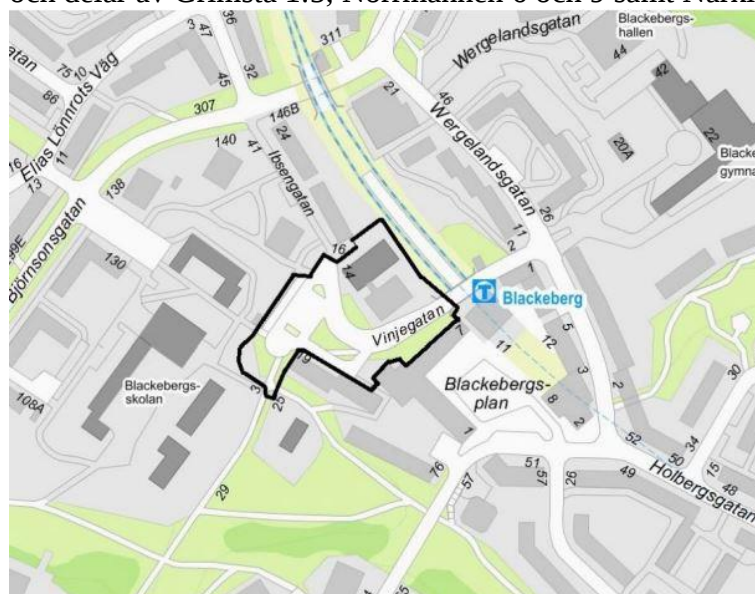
och delar av Grimsta 1:3, Normannen 6 och 3 samt Narn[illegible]

Wergelandsgatan

Blackebergs-hallen

44

42

22

Blacke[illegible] gymna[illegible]

20A

311

3

47

36

32

45

gatan

75

10

86

Elias Lönnrots Väg

307

146B

24

140

41

Ibsengatan

16

13

11

138

Björnsonsgatan

130

16

14

46

21

Wergelandsgatan

26

11

2

1

Blackeberg

Vinjegatan

7

11

12

5

3

8

2

2

Blackebergs-plan

1

30

52

34

50

15

48

Holbergsgatan

49

26

51

57

57

76

19

3

25

29

Blackebergs-skolan

108A

E9